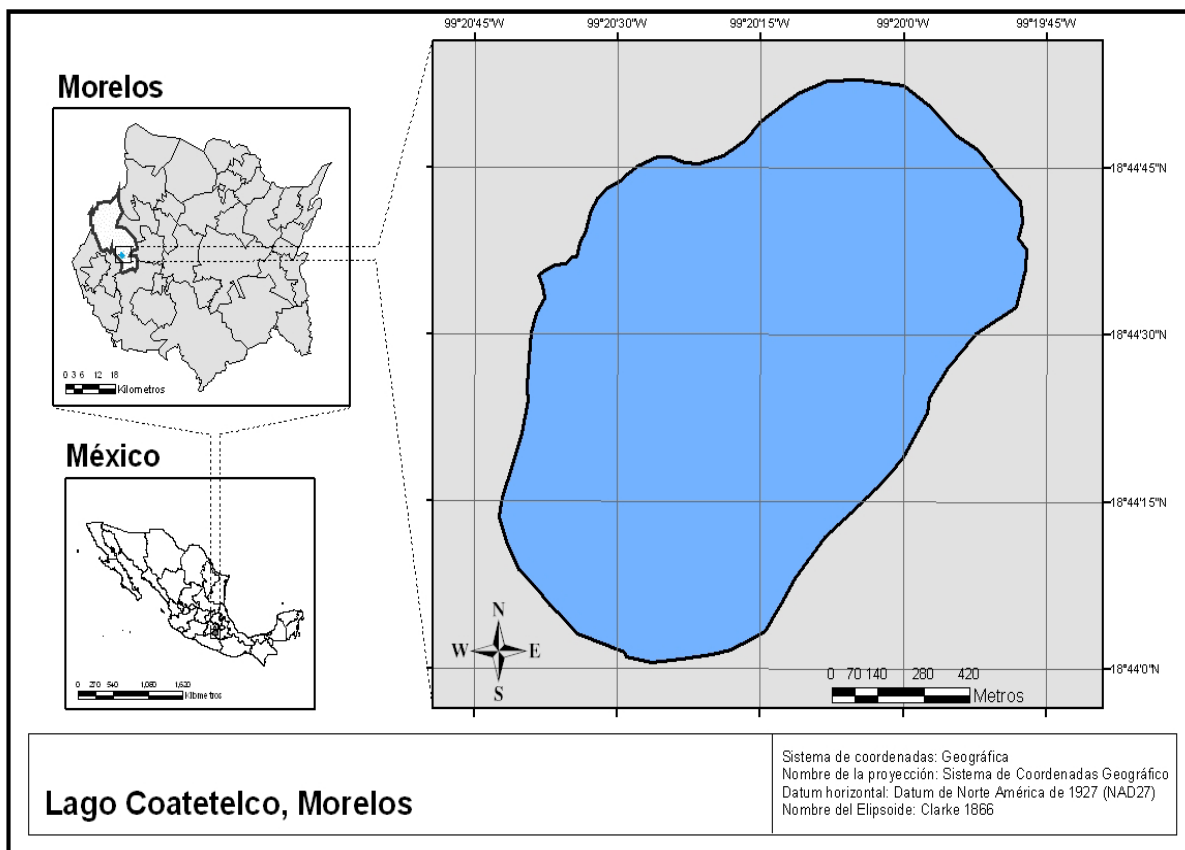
Morelos

0 3 6 12 18
Kilometros

México

0 270 540 1,080 1,620
Kilometros

99°20'45"W 99°20'30"W 99°20'15"W 99°20'0"W 99°19'45"W

18°44'45"N
18°44'30"N
18°44'15"N
18°44'0"N

N
W E
S

0 70 140 280 420
Metros

Lago Coatetelco, Morelos

Sistema de coordenadas: Geográfica
Nombre de la proyección: Sistema de Coordenadas Geográfico
Datum horizontal: Datum de Norte América de 1927 (NAD27)
Nombre del Elipsoide: Clarke 1866